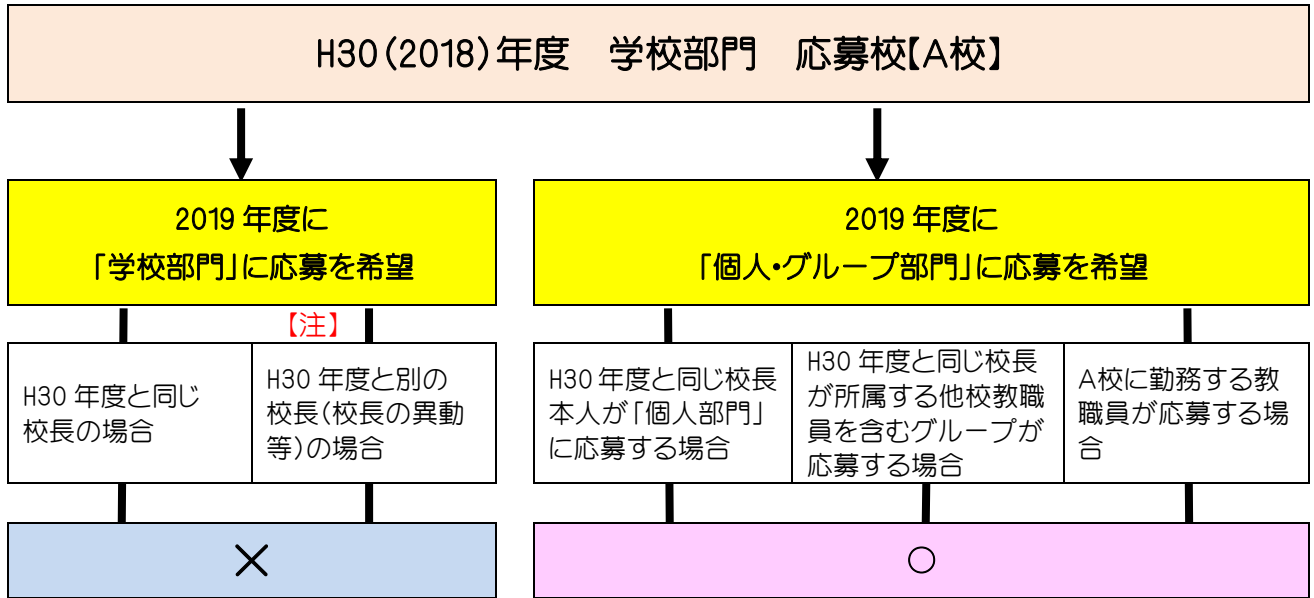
H30(2018)年度　学校部門　応募校【A校】

2019 年度に
「学校部門」に応募を希望

【注】

H30 年度と同じ校長の場合

H30 年度と別の校長(校長の異動等)の場合

×

2019 年度に
「個人・グループ部門」に応募を希望

H30 年度と同じ校長本人が「個人部門」に応募する場合

H30 年度と同じ校長が所属する他校教職員を含むグループが応募する場合

A校に勤務する教職員が応募する場合

○